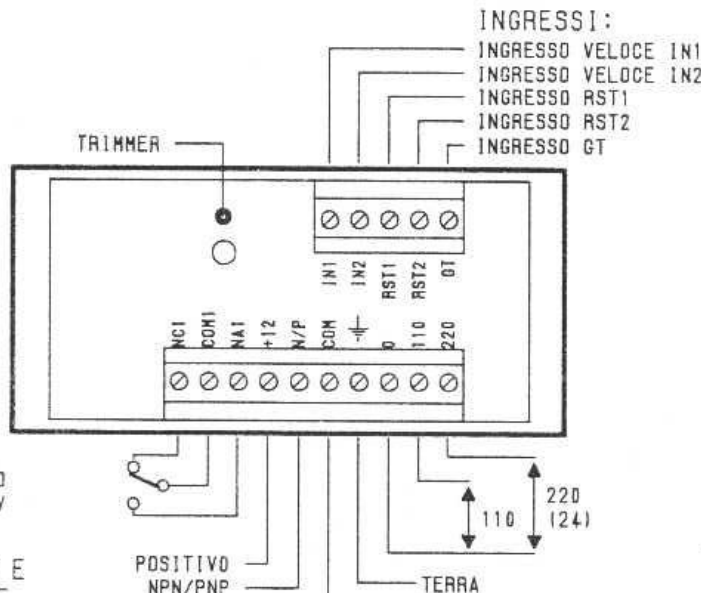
INGRESSI:
INGRESSO VELOCE IN1
INGRESSO VELOCE IN2
INGRESSO RST1
INGRESSO RST2
INGRESSO GT

TRIMMER

IN1 IN2 RST1 RST2 GT

NC1 COM1 NA1 +12 N/P COM $\perp$ 0 110 220

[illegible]
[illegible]

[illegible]E

POSITIVO
NPN/PNP

TERRA

110

220
(24)